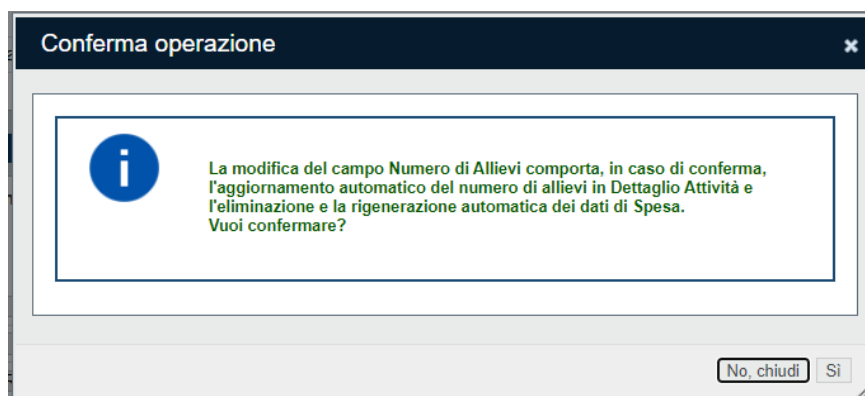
Conferma operazione ×

i

La modifica del campo Numero di Allievi comporta, in caso di conferma, l'aggiornamento automatico del numero di allievi in Dettaglio Attività e l'eliminazione e la rigenerazione automatica dei dati di Spesa.
Vuoi confermare?

No, chiudi Sì